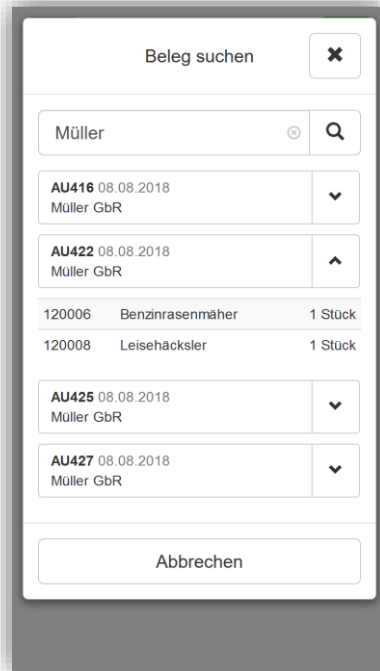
Beleg suchen

Müller

AU416 08.08.2018
Müller GbR

AU422 08.08.2018
Müller GbR

| | | |
|---|---|---|
| 120006 | Benzinrasenmäher | 1 Stück |
| 120008 | Leisehäcksler | 1 Stück |

AU425 08.08.2018
Müller GbR

AU427 08.08.2018
Müller GbR

Abbrechen